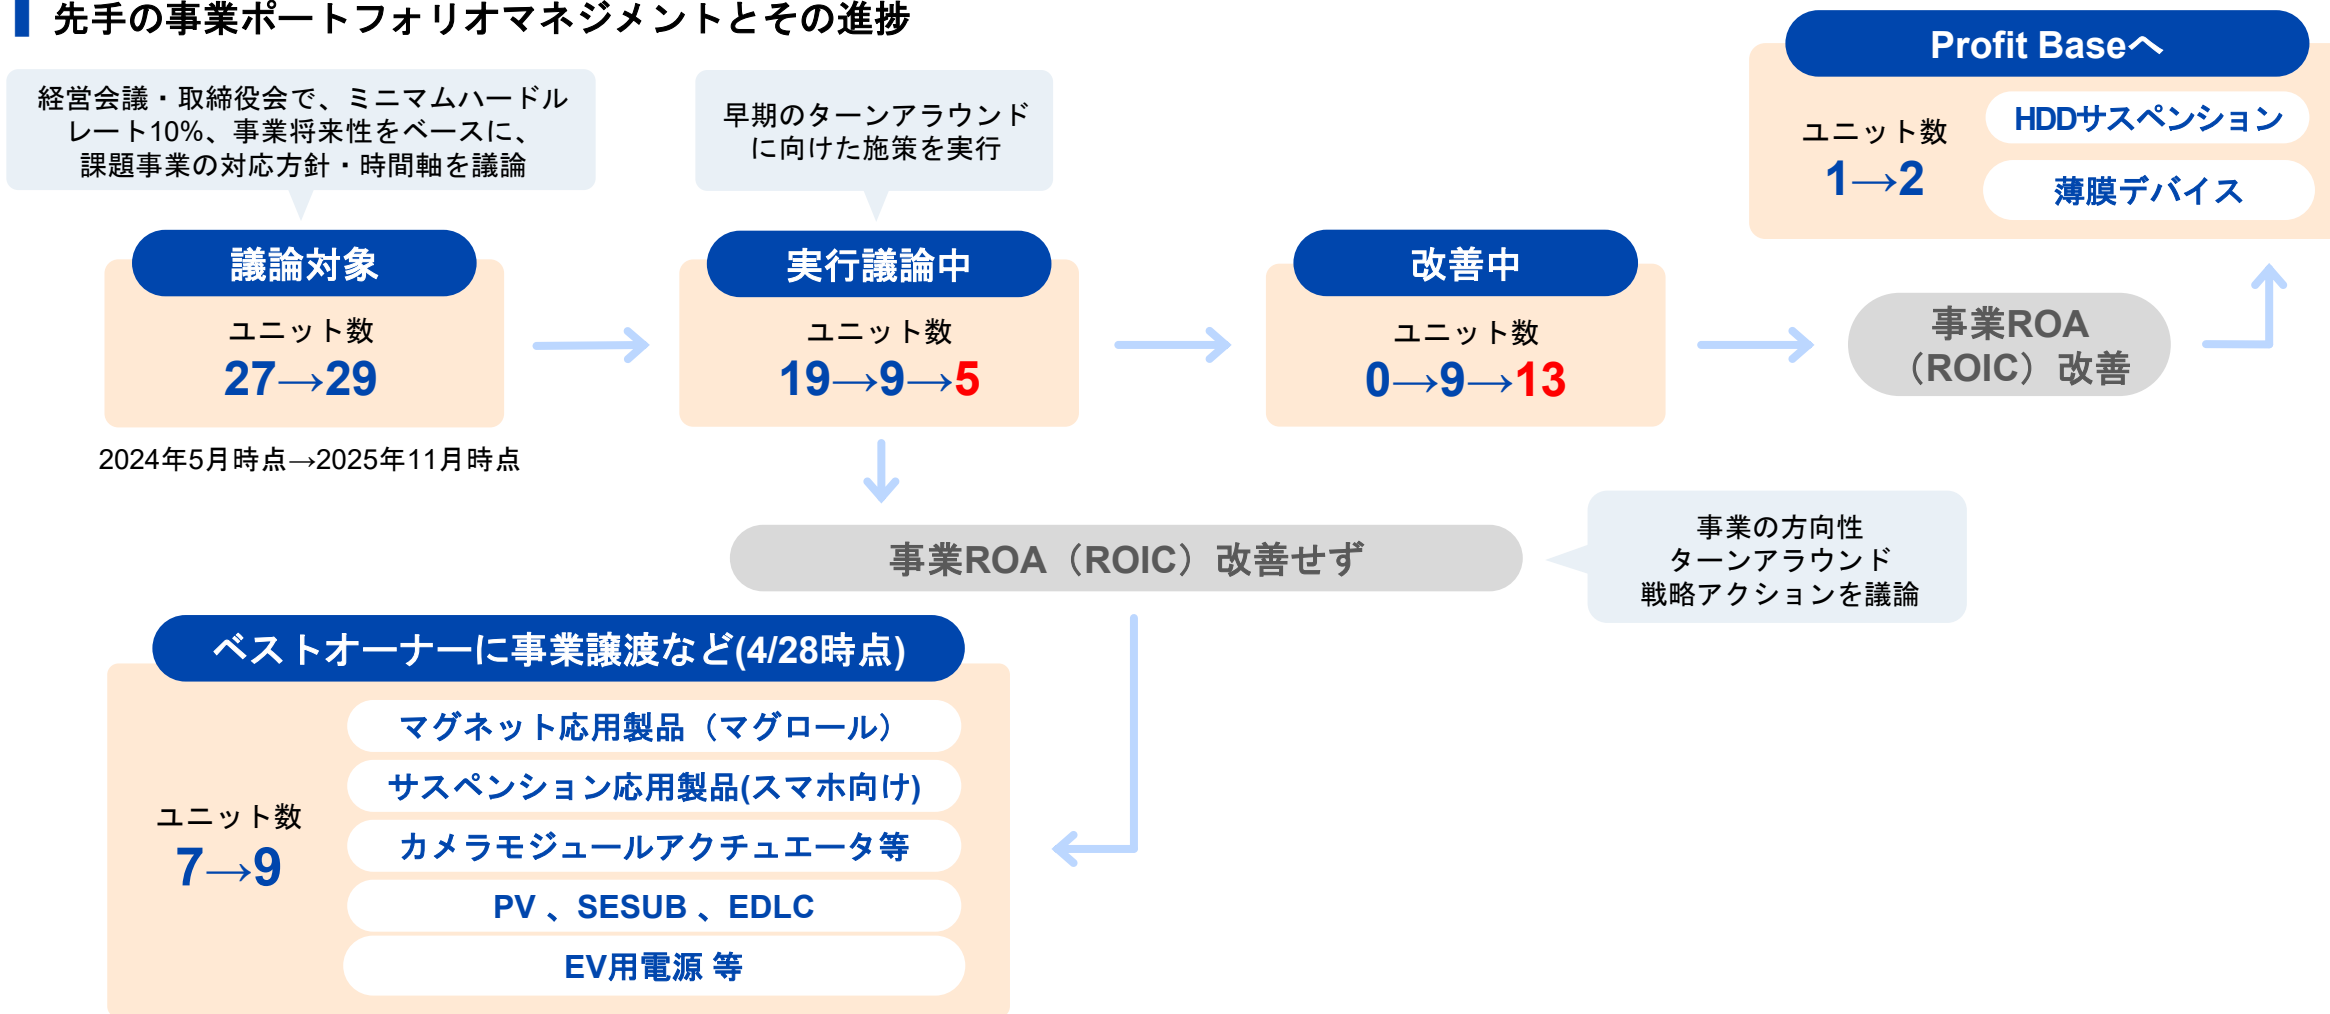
先手の事業ポートフォリオマネジメントとその進捗

経営会議・取締役会で、ミニマムハードルレート10%、事業将来性をベースに、課題事業の対応方針・時間軸を議論

早期のターンアラウンドに向けた施策を実行

Profit Baseへ

ユニット数
1→2

HDDサスペンション

薄膜デバイス

議論対象
ユニット数
27→29

2024年5月時点→2025年11月時点

実行議論中
ユニット数
19→9→5

改善中
ユニット数
0→9→13

事業ROA（ROIC）改善

事業ROA（ROIC）改善せず

事業の方向性
ターンアラウンド
戦略アクションを議論

ベストオーナーに事業譲渡など(4/28時点)

ユニット数
7→9

マグネット応用製品（マグロール）

サスペンション応用製品(スマホ向け)

カメラモジュールアクチュエータ等

PV 、SESUB 、EDLC

EV用電源 等